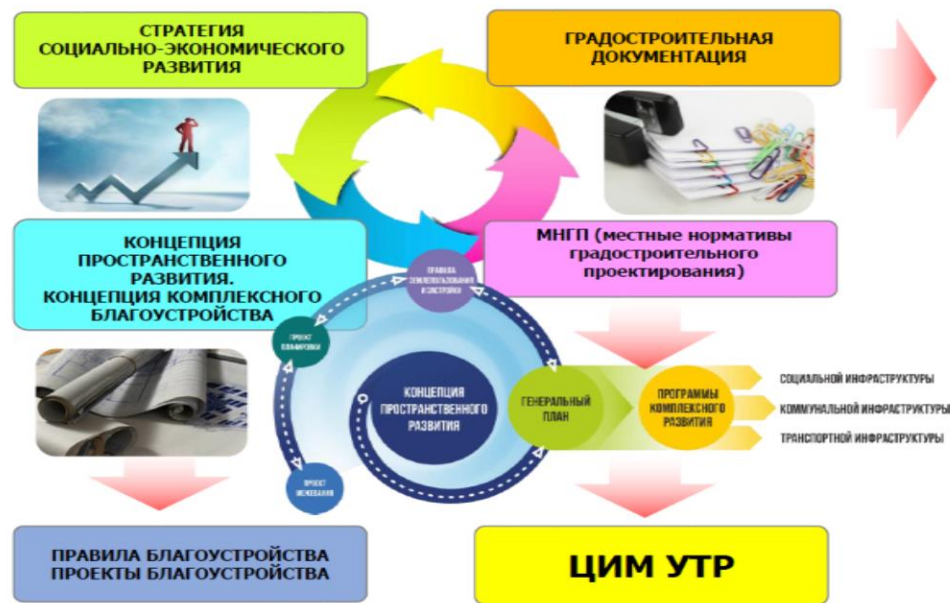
СТРАТЕГИЯ СОЦИАЛЬНО-ЭКОНОМИЧЕСКОГО РАЗВИТИЯ

ГРАДОСТРОИТЕЛЬНАЯ ДОКУМЕНТАЦИЯ

КОНЦЕПЦИЯ ПРОСТРАНСТВЕННОГО РАЗВИТИЯ. КОНЦЕПЦИЯ КОМПЛЕКСНОГО БЛАГОУСТРОЙСТВА

МНГП (местные нормативы градостроительного проектирования)

ПРАВИЛА ЗЕМЛЕПОЛЬЗОВАНИЯ И ЗАСТРОЙКИ

ПРОЕКТ ПЛАНИРОВКИ

КОНЦЕПЦИЯ ПРОСТРАНСТВЕННОГО РАЗВИТИЯ

ПРОЕКТ МЕЖЕВАНИЯ

ГЕНЕРАЛЬНЫЙ ПЛАН

ПРОГРАММЫ КОМПЛЕКСНОГО РАЗВИТИЯ

СОЦИАЛЬНОЙ ИНФРАСТРУКТУРЫ

КОММУНАЛЬНОЙ ИНФРАСТРУКТУРЫ

ТРАНСПОРТНОЙ ИНФРАСТРУКТУРЫ

ПРАВИЛА БЛАГОУСТРОЙСТВА ПРОЕКТЫ БЛАГОУСТРОЙСТВА

ЦИМ УТР